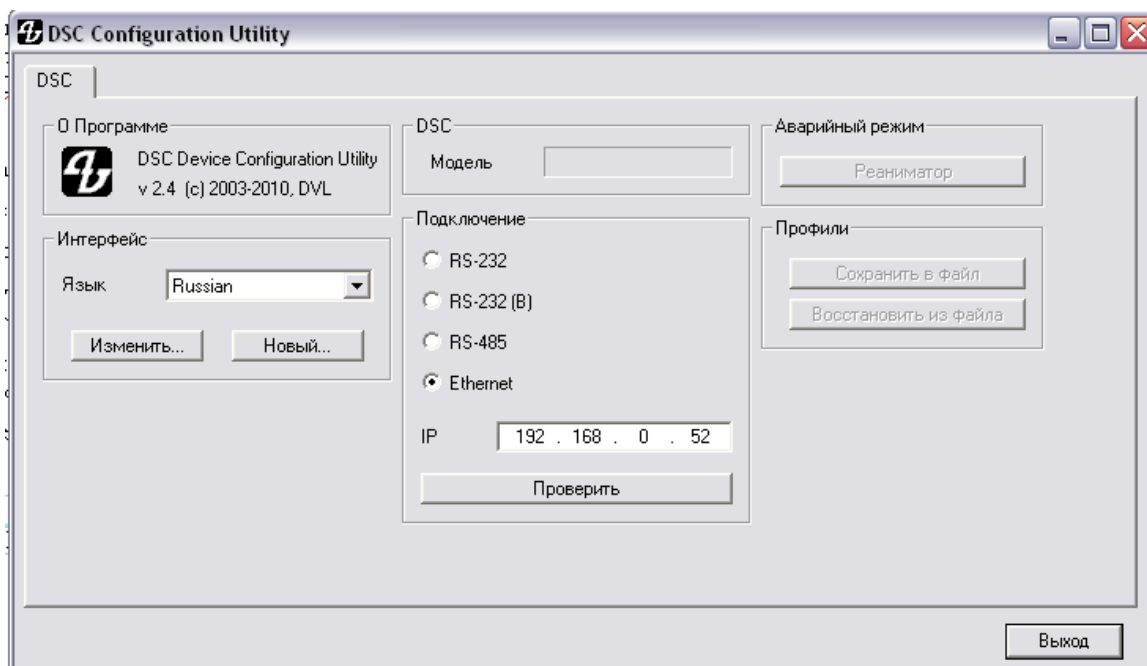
DSC Configuration Utility

DSC

О Программе

DSC Device Configuration Utility
v 2.4 (c) 2003-2010, DVL

Интерфейс

Язык Russian

Изменить...

Новый...

DSC

Модель

Подключение

RS-232

RS-232 (B)

RS-485

Ethernet

IP 192 . 168 . 0 . 52

Проверить

Аварийный режим

Реаниматор

Профили

Сохранить в файл

Восстановить из файла

Выход